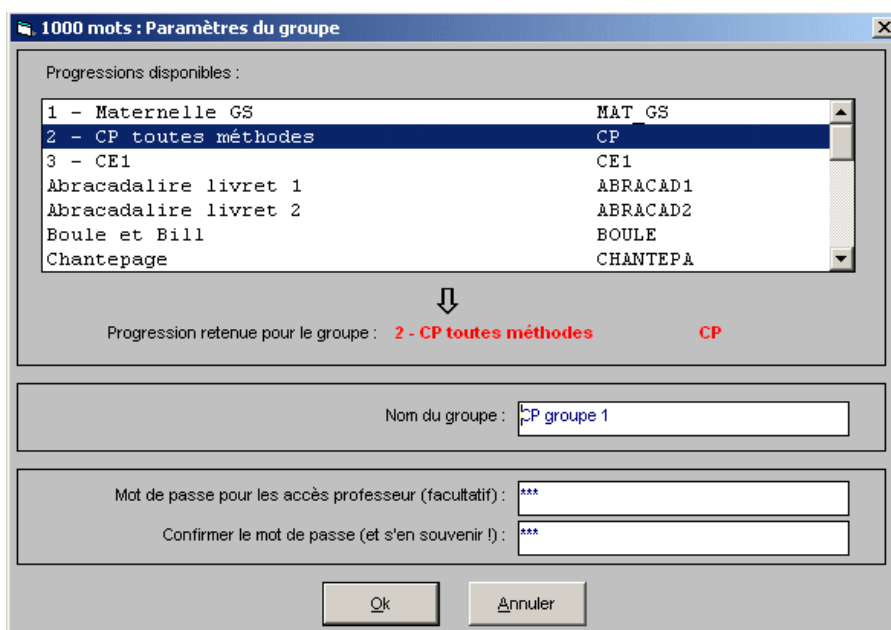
1000 mots : Paramètres du groupe

X

Progressions disponibles :

| | |
|---|---|
| 1 - Maternelle GS | MAT_GS |
| 2 - CP toutes méthodes | CP |
| 3 - CE1 | CE1 |
| Abracadalire livret 1 | ABRACAD1 |
| Abracadalire livret 2 | ABRACAD2 |
| Boule et Bill | BOULE |
| Chantepage | CHANTEPA |

⇩

Progression retenue pour le groupe : 2 - CP toutes méthodes CP

Nom du groupe : CP groupe 1

Mot de passe pour les accès professeur (facultatif) : ***

Confirmer le mot de passe (et s'en souvenir !) : ***

Ok

Annuler